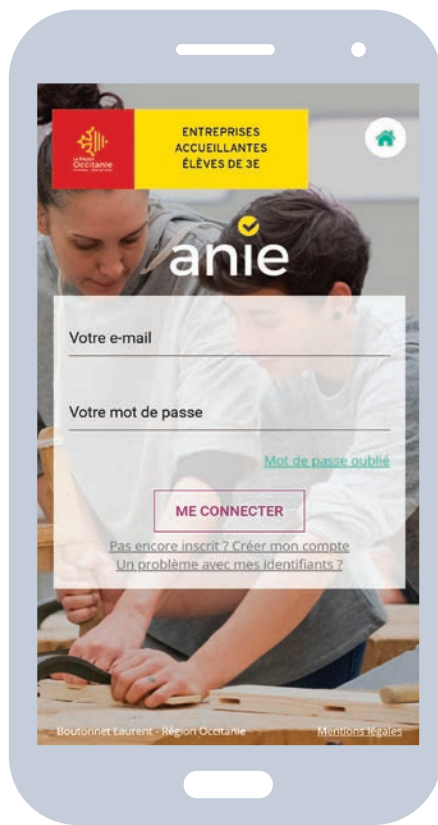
La Région Occitanie

ENTREPRISES ACCUEILLANTES ÉLÈVES DE 3E

anie

Votre e-mail

Votre mot de passe

Mot de passe oublié

ME CONNECTER

Pas encore inscrit ? Créer mon compte
Un problème avec mes identifiants ?

Boutonnet Laurent - Région Occitanie

Mentions légales